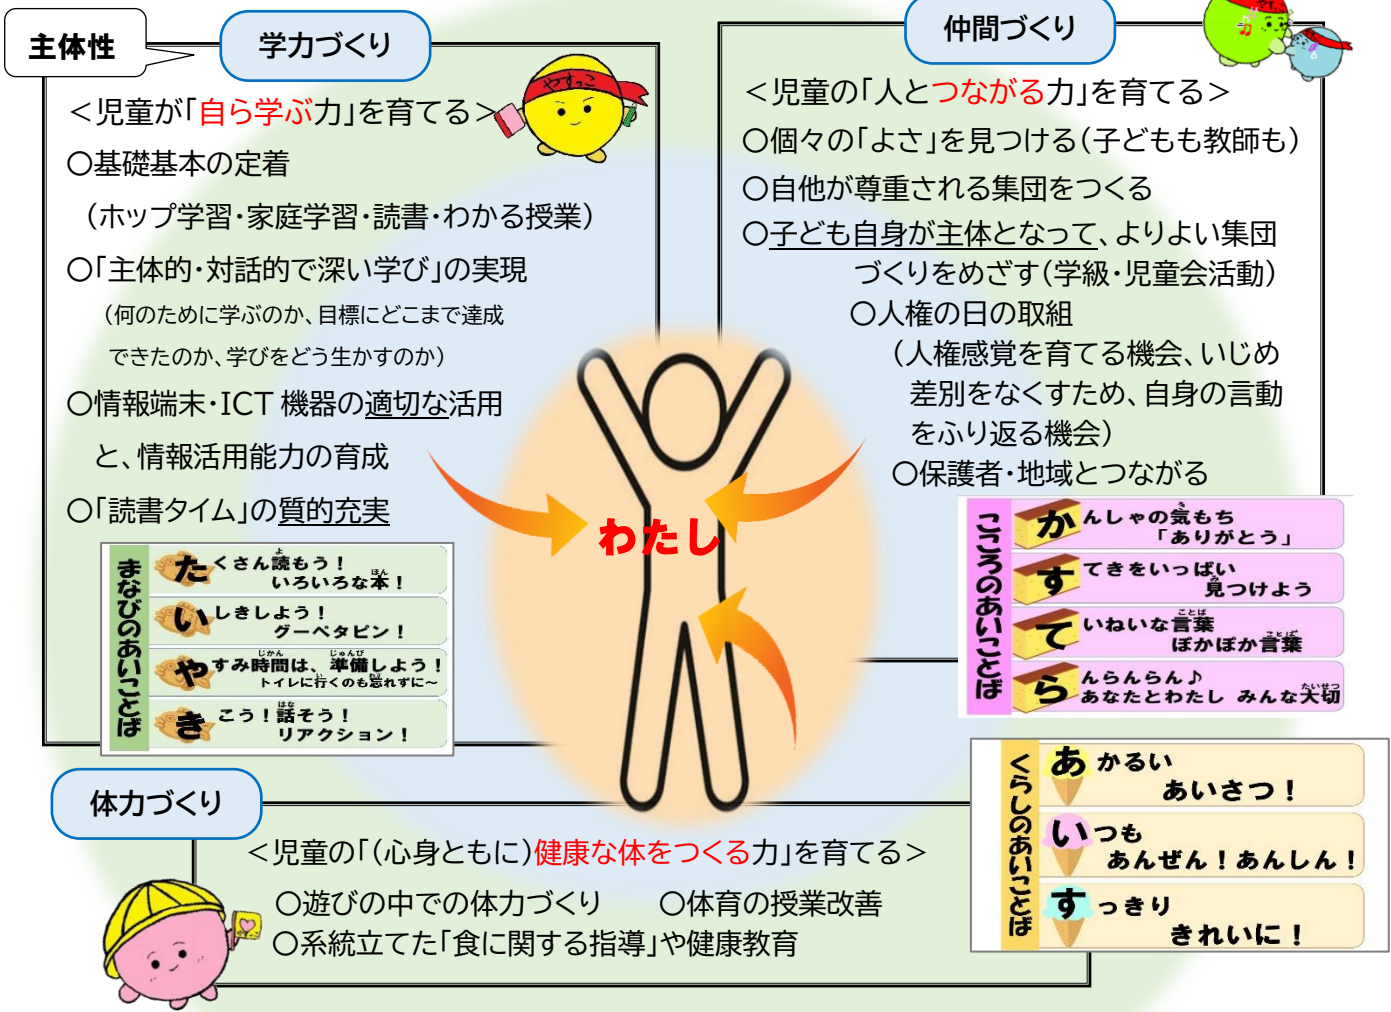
主体性

学力づくり

＜児童が「自ら学ぶ力」を育てる＞

やすっこ

○基礎基本の定着

（ホップ学習・家庭学習・読書・わかる授業）

○「主体的・対話的で深い学び」の実現

（何のために学ぶのか、目標にどこまで達成できたのか、学びをどう生かすのか）

○情報端末・ICT 機器の適切な活用と、情報活用能力の育成

○「読書タイム」の質的充実

まなびのあいことば

たくさん読もう！いろいろな本！

いしきしよう！グーペタピン！

やすみ時間は、準備しよう！トイレに行くのも忘れずに～

きこう！話そう！リアクション！

仲間づくり

＜児童の「人とつながる力」を育てる＞

○個々の「よさ」を見つける（子どもも教師も）

○自他が尊重される集団をつくる

○子ども自身が主体となって、よりよい集団づくりをめざす（学級・児童会活動）

○人権の日の取組

（人権感覚を育てる機会、いじめ差別をなくすため、自身の言動をふり返る機会）

○保護者・地域とつながる

こころのあいことば

かんしゃの気もち「ありがとう」

すてきをいっぱい見つけよう

ていねいな言葉ぽかぽか言葉

らんらんらん♪あなたとわたし みんな大切

わたし

体力づくり

＜児童の「（心身ともに）健康な体をつくる力」を育てる＞

○遊びの中での体力づくり　○体育の授業改善

○系統立てた「食に関する指導」や健康教育

くらしのあいことば

あかるいあいさつ！

いつもあんぜん！あんしん！

すっきりきれいに！